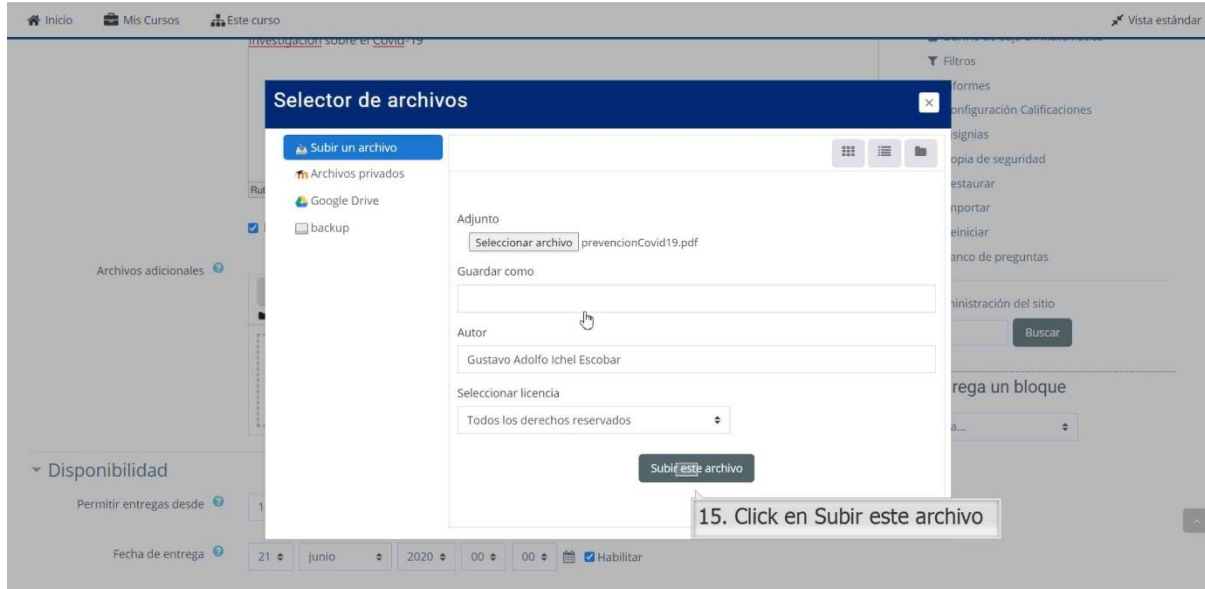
Inicio Mis Cursos Este curso Vista estándar

Investigación sobre el Covid-19

Filtros
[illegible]formes
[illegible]onfiguración Calificaciones
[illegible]signias
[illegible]opia de seguridad
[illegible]estaurar
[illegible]nportar
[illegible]einiciar
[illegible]anco de preguntas
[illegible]inistración del sitio
Buscar
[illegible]rega un bloque
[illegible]a...

Selector de archivos

Subir un archivo
Archivos privados
Google Drive
backup

Adjunto
Seleccionar archivo prevencionCovid19.pdf
Guardar como
Autor
Gustavo Adolfo Ichel Escobar
Seleccionar licencia
Todos los derechos reservados
Subir este archivo

15. Click en Subir este archivo

Rut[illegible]

Archivos adicionales

Disponibilidad
Permitir entregas desde 1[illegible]
Fecha de entrega 21 junio 2020 00 00 Habilitar